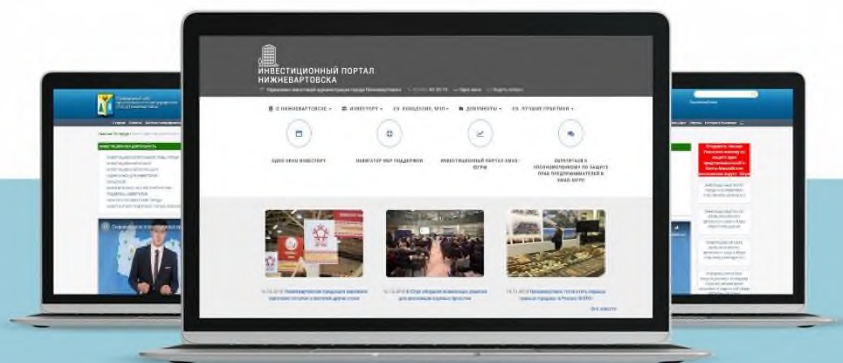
ИНВЕСТИЦИОННЫЙ ПОРТАЛ
НИЖНЕВАРТОВСКА

О НИЖНЕВАРТОВСКЕ ▾
ИНВЕСТОРУ ▾
ДОКУМЕНТЫ ▾
ЛУЧШИЕ ПРАКТИКИ ▾

ОДНО ОКНО ИНВЕСТОРУ
НАВИГАТОР МЕР ПОДДЕРЖКИ
ИНВЕСТИЦИОННЫЙ ПОРТАЛ ХМАО - ЮГРЫ
ЗАПИСАТЬСЯ К УПОЛНОМОЧЕННОМУ ПО ЗАЩИТЕ ПРАВ ПРЕДПРИНИМАТЕЛЕЙ В ХМАО-ЮГРЕ

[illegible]

Отправить Online! Задать вопрос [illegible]